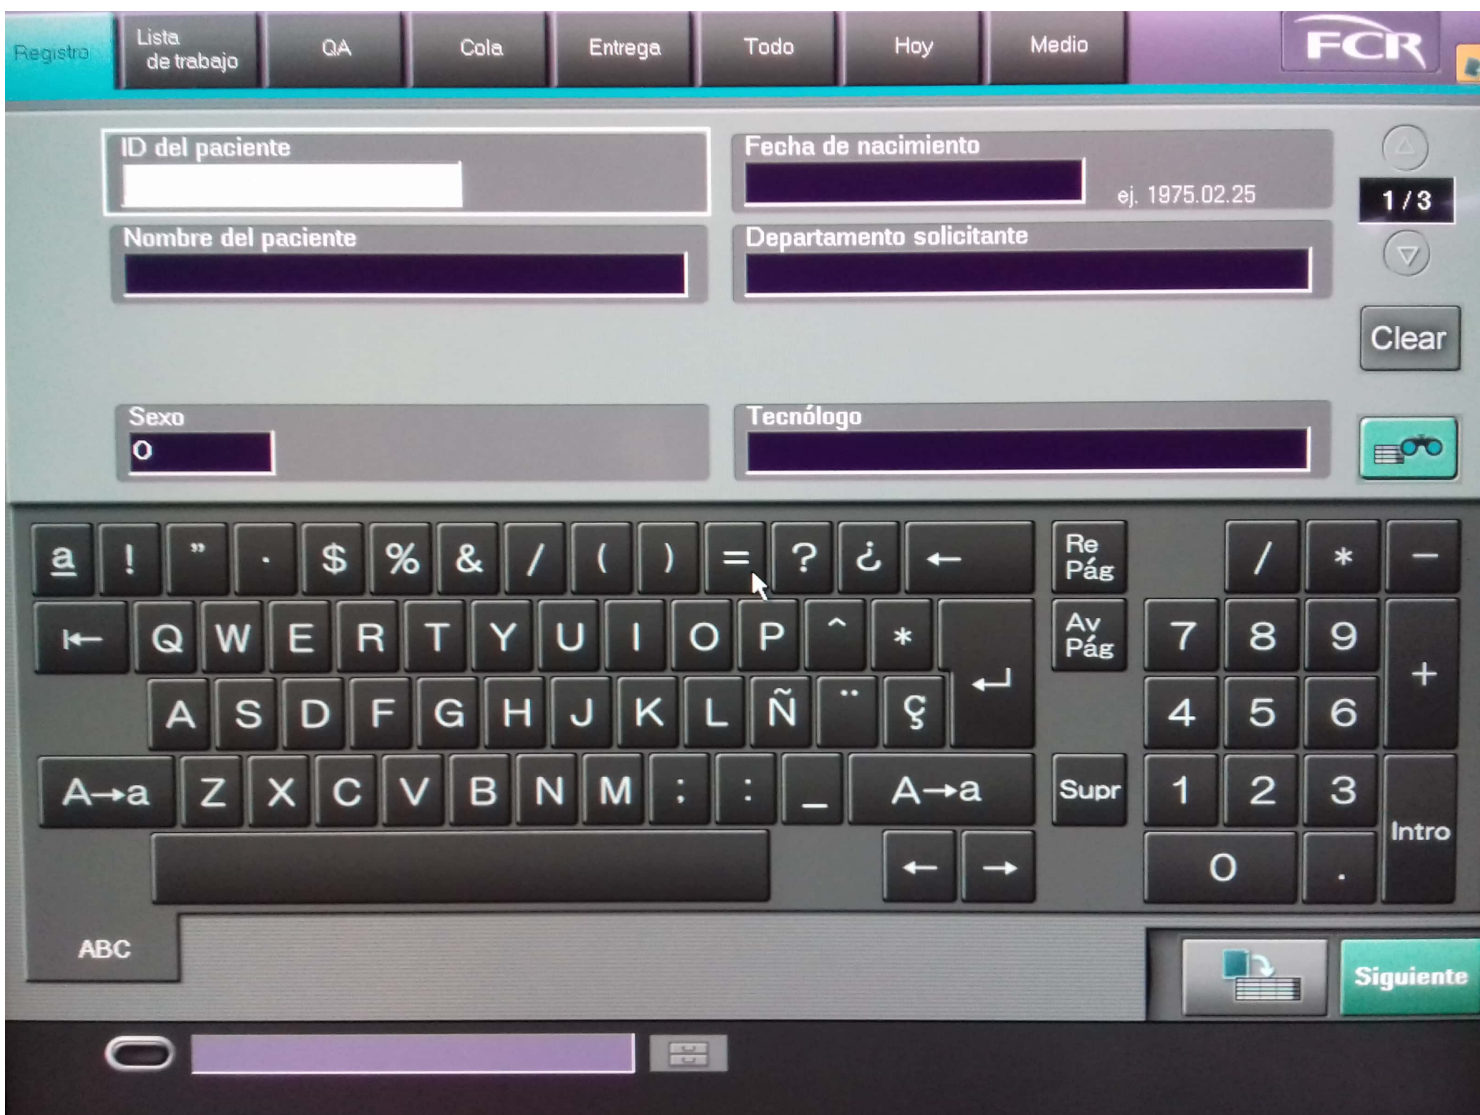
Registro | Lista de trabajo | QA | Cola | Entrega | Todo | Hoy | Medio

FCR

ID del paciente

Fecha de nacimiento

ej. 1975.02.25

1 / 3

Nombre del paciente

Departamento solicitante

Clear

Sexo
O

Tecnólogo

a ! " · $ % & / ( ) = ? ¿ ←

Re Pág

/ * −

⇤ Q W E R T Y U I O P ^ *

Av Pág

7 8 9 +

A S D F G H J K L Ñ ¨ Ç

4 5 6

A→a Z X C V B N M ; : _ A→a

Supr

1 2 3 Intro

← →

0 .

ABC

Siguiente